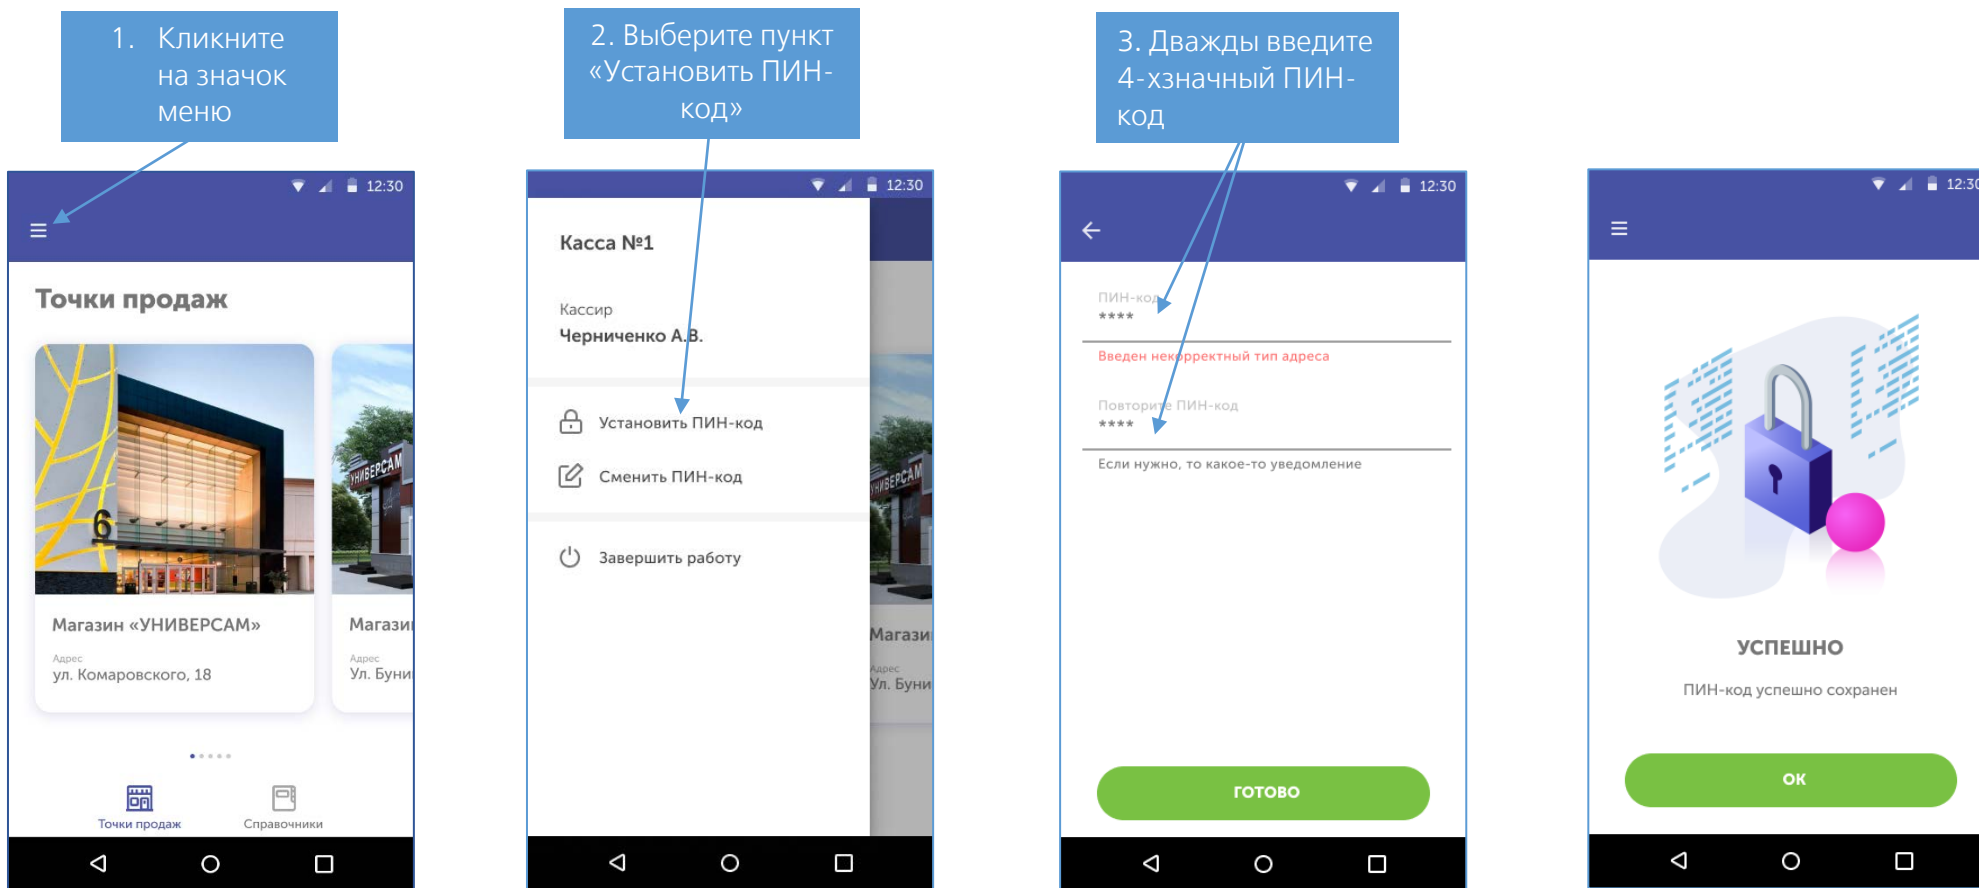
1. Кликните на значок меню

12:30

Точки продаж

6

УНИВЕРСАМ

Магазин «УНИВЕРСАМ»

Адрес
ул. Комаровского, 18

Магази

Адрес
Ул. Буни

Точки продаж

Справочники

2. Выберите пункт «Установить ПИН-код»

12:30

Касса №1

Кассир
Черниченко А.В.

Установить ПИН-код

Сменить ПИН-код

Завершить работу

УНИВЕРСАМ

Магази

Адрес
Ул. Буни

3. Дважды введите 4-хзначный ПИН-код

12:30

ПИН-код
****

Введен некорректный тип адреса

Повторите ПИН-код
****

Если нужно, то какое-то уведомление

ГОТОВО

12:30

УСПЕШНО

ПИН-код успешно сохранен

ОК